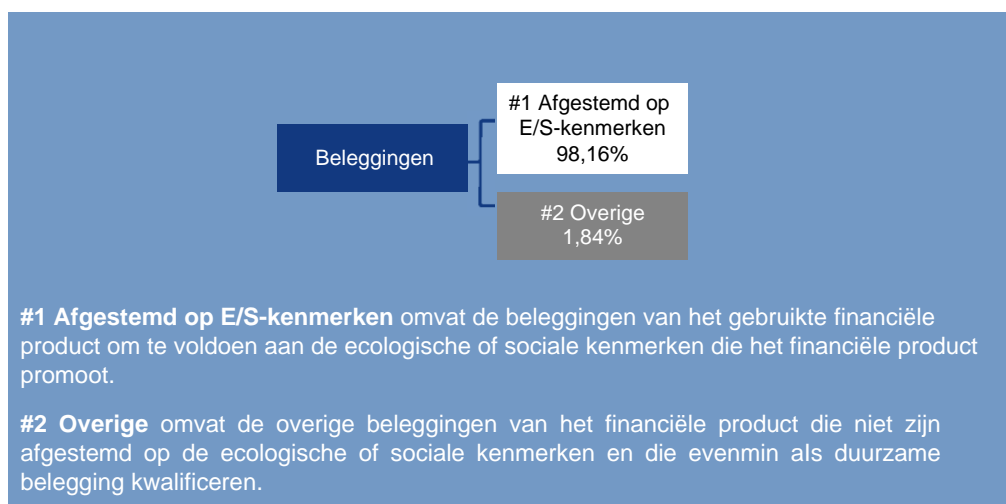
Beleggingen

#1 Afgestemd op E/S-kenmerken 98,16%

#2 Overige 1,84%

**#1 Afgestemd op E/S-kenmerken** omvat de beleggingen van het gebruikte financiële product om te voldoen aan de ecologische of sociale kenmerken die het financiële product promoot.

**#2 Overige** omvat de overige beleggingen van het financiële product die niet zijn afgestemd op de ecologische of sociale kenmerken en die evenmin als duurzame belegging kwalificeren.